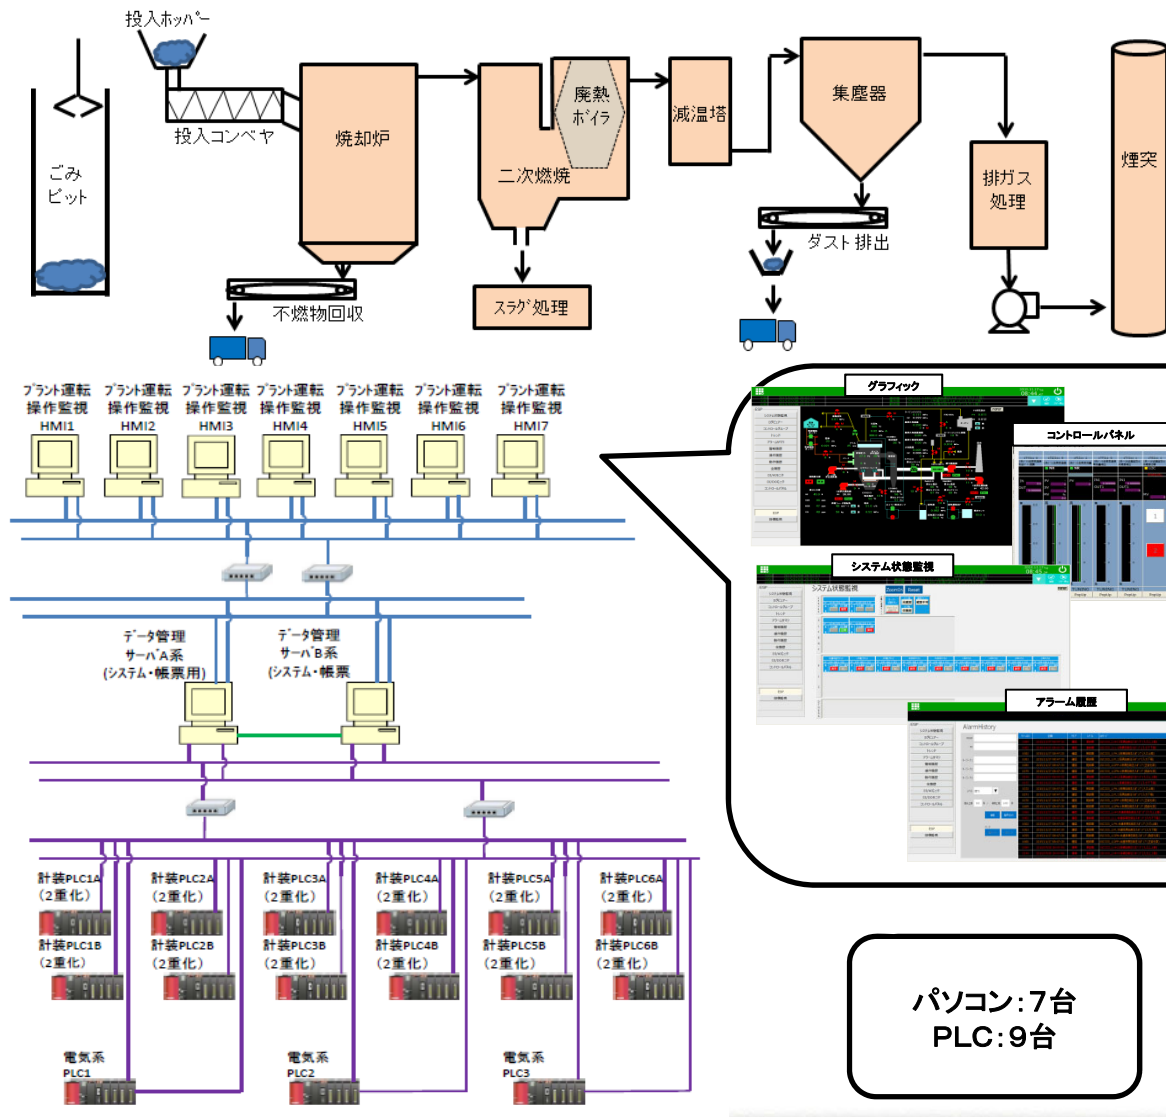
投入ホッパー

ごみピット

投入コンベヤ

焼却炉

二次燃焼

廃熱ボイラ

減温塔

集塵器

排ガス処理

煙突

不燃物回収

スラグ処理

ダスト排出

プラント運転操作監視 HMI1

プラント運転操作監視 HMI2

プラント運転操作監視 HMI3

プラント運転操作監視 HMI4

プラント運転操作監視 HMI5

プラント運転操作監視 HMI6

プラント運転操作監視 HMI7

データ管理サーバA系(システム・帳票用)

データ管理サーバB系(システム・帳票)

グラフィック

コントロールパネル

システム状態監視

アラーム履歴

計装PLC1A(2重化)

計装PLC1B(2重化)

計装PLC2A(2重化)

計装PLC2B(2重化)

計装PLC3A(2重化)

計装PLC3B(2重化)

計装PLC4A(2重化)

計装PLC4B(2重化)

計装PLC5A(2重化)

計装PLC5B(2重化)

計装PLC6A(2重化)

計装PLC6B(2重化)

電気系 PLC1

電気系 PLC2

電気系 PLC3

パソコン:7台
PLC:9台